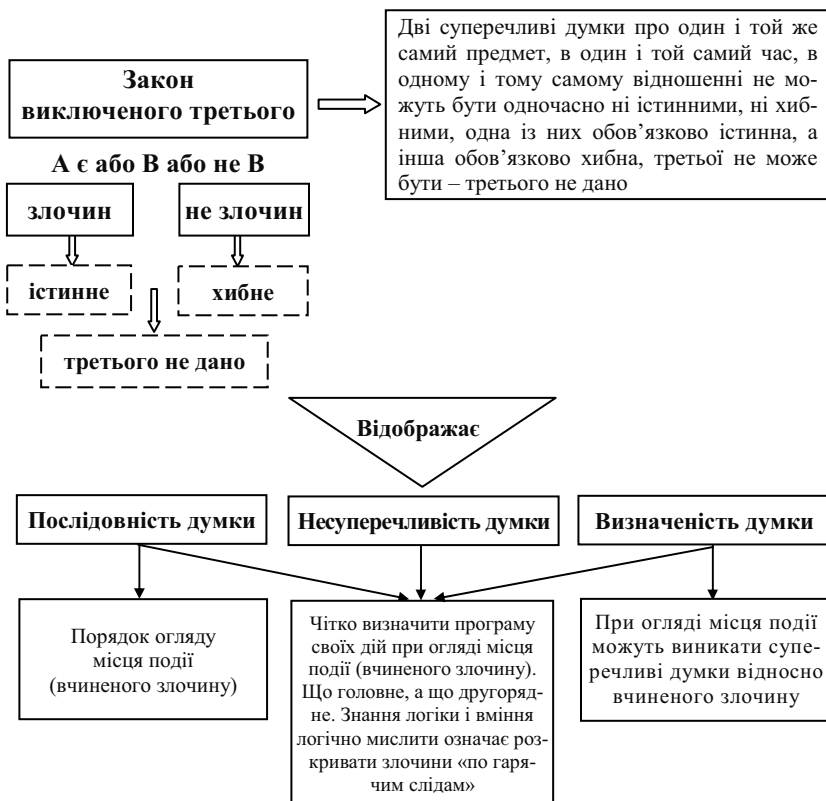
Закон виключеного третього

Дві суперечливі думки про один і той же самий предмет, в один і той самий час, в одному і тому самому відношенні не можуть бути одночасно ні істинними, ні хибними, одна із них обов'язково істинна, а інша обов'язково хибна, третьої не може бути – третього не дано

А є або В або не В

злочин

не злочин

істинне

хибне

третього не дано

Відображає

Послідовність думки

Несуперечливість думки

Визначеність думки

Порядок огляду місця події (вчиненого злочину)

Чітко визначити програму своїх дій при огляді місця події (вчиненого злочину). Що головне, а що другорядне. Знання логіки і вміння логічно мислити означає розкривати злочини «по гарячим слідам»

При огляді місця події можуть виникати суперечливі думки відносно вчиненого злочину